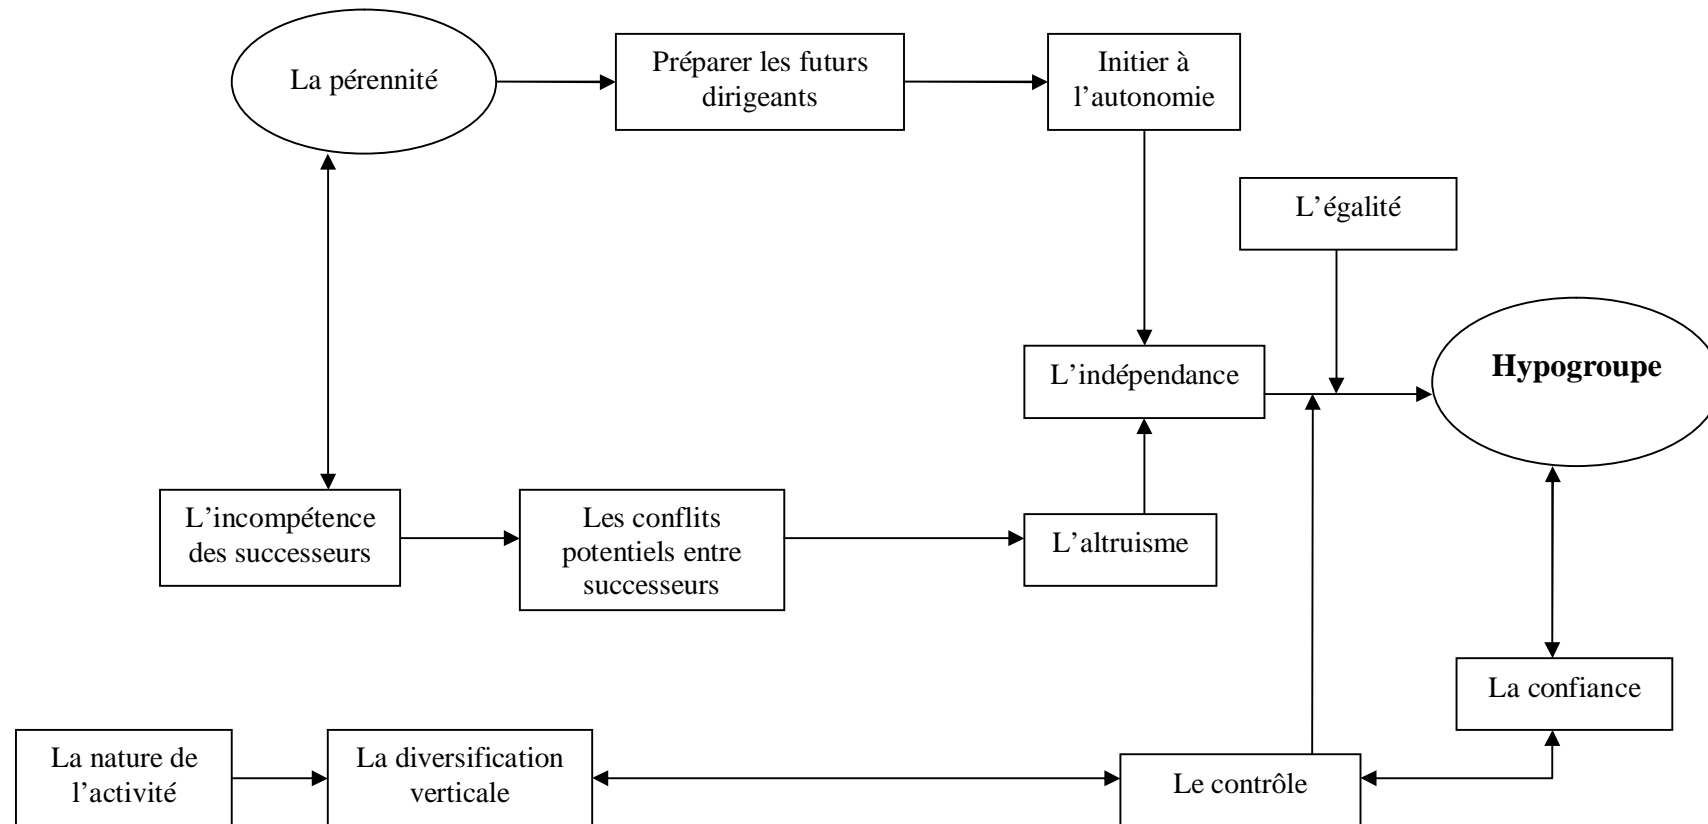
La pérennité

Préparer les futurs dirigeants

Initier à l'autonomie

L'égalité

L'indépendance

**Hypogroupe**

L'incompétence des successeurs

Les conflits potentiels entre successeurs

L'altruisme

La confiance

La nature de l'activité

La diversification verticale

Le contrôle